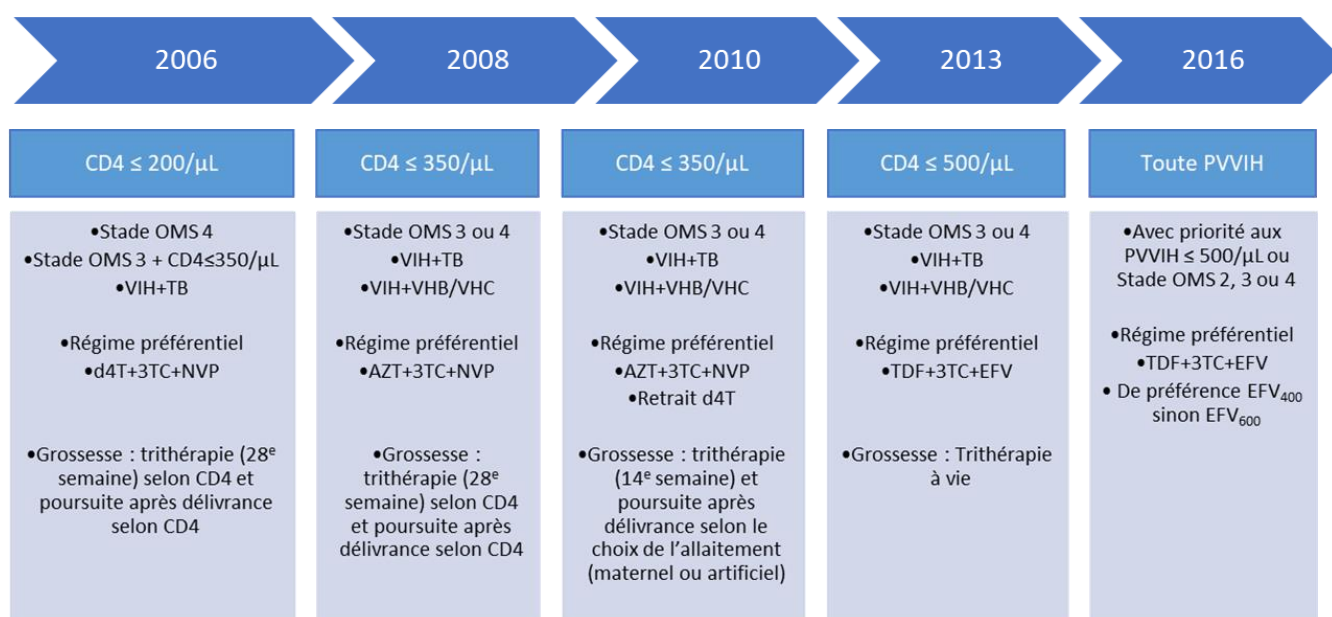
2006

2008

2010

2013

2016

CD4 ≤ 200/µL

•Stade OMS 4
•Stade OMS 3 + CD4≤350/µL
•VIH+TB

•Régime préférentiel
•d4T+3TC+NVP

•Grossesse : trithérapie (28$^{e}$ semaine) selon CD4 et poursuite après délivrance selon CD4

CD4 ≤ 350/µL

•Stade OMS 3 ou 4
•VIH+TB
•VIH+VHB/VHC

•Régime préférentiel
•AZT+3TC+NVP

•Grossesse : trithérapie (28$^{e}$ semaine) selon CD4 et poursuite après délivrance selon CD4

CD4 ≤ 350/µL

•Stade OMS 3 ou 4
•VIH+TB
•VIH+VHB/VHC

•Régime préférentiel
•AZT+3TC+NVP
•Retrait d4T

•Grossesse : trithérapie (14$^{e}$ semaine) et poursuite après délivrance selon le choix de l'allaitement (maternel ou artificiel)

CD4 ≤ 500/µL

•Stade OMS 3 ou 4
•VIH+TB
•VIH+VHB/VHC

•Régime préférentiel
•TDF+3TC+EFV

•Grossesse : Trithérapie à vie

Toute PVVIH

•Avec priorité aux PVVIH ≤ 500/µL ou Stade OMS 2, 3 ou 4

•Régime préférentiel
•TDF+3TC+EFV
• De préférence EFV$_{400}$ sinon EFV$_{600}$